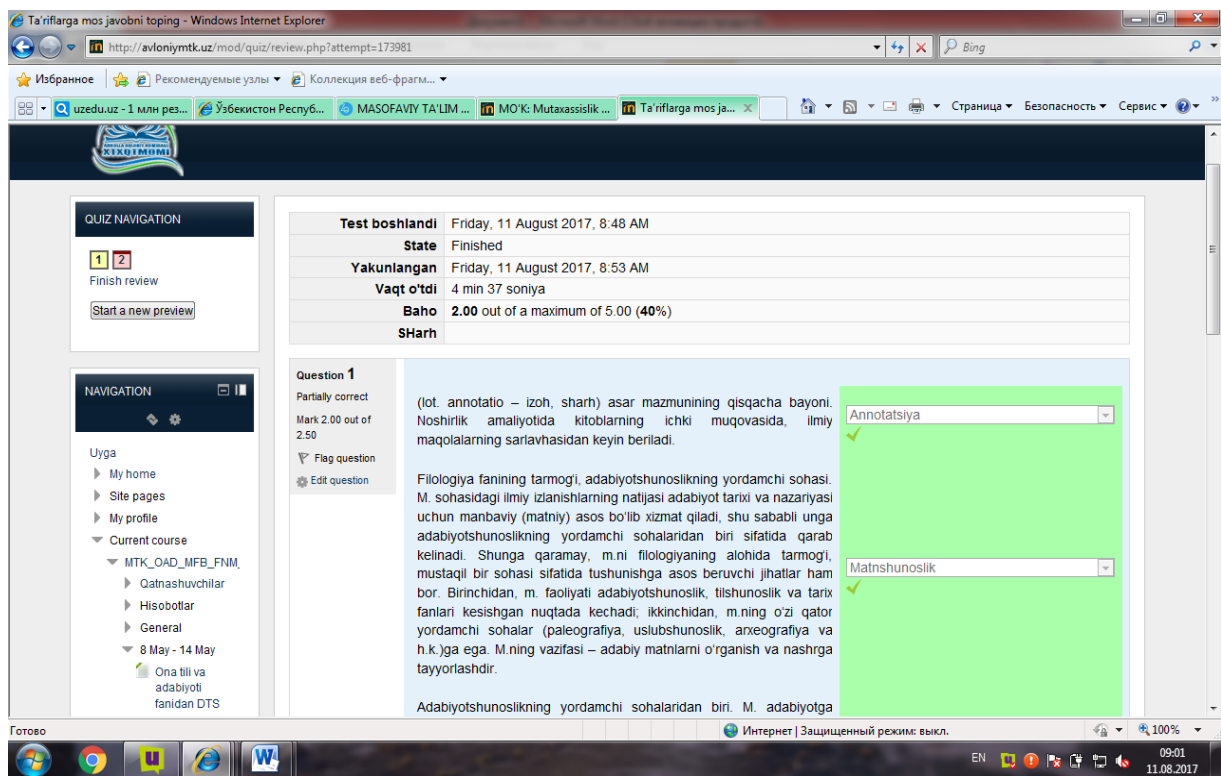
Ta'riflarga mos javobni toping - Windows Internet Explorer

http://avloniymtk.uz/mod/quiz/review.php?attempt=173981

Bing

Избранное

Рекомендуемые узлы

Коллекция веб-фрагм...

uzedu.uz - 1 млн рез...

Ўзбекистон Респуб...

MASOFAVIY TA'LIM ...

MO'K: Mutaxassislik ...

Ta'riflarga mos ja...

Страница

Безопасность

Сервис

QUIZ NAVIGATION

1 2

Finish review

Start a new preview

NAVIGATION

Uyga

My home

Site pages

My profile

Current course

MTK_OAD_MFB_FNM_

Qatnashuvchilar

Hisobotlar

General

8 May - 14 May

Ona tili va adabiyoti fanidan DTS

| | |
|---|---|
| Test boshlandi | Friday, 11 August 2017, 8:48 AM |
| State | Finished |
| Yakunlangan | Friday, 11 August 2017, 8:53 AM |
| Vaqt o'tdi | 4 min 37 soniya |
| Baho | **2.00** out of a maximum of 5.00 (**40**%) |
| SHarh | |

Question 1

Partially correct

Mark 2.00 out of 2.50

Flag question

Edit question

(lot. annotatio – izoh, sharh) asar mazmunining qisqacha bayoni. Noshirlik amaliyotida kitoblarning ichki muqovasida, ilmiy maqolalarning sarlavhasidan keyin beriladi.

Annotatsiya

Filologiya fanining tarmog'i, adabiyotshunoslikning yordamchi sohasi. M. sohasidagi ilmiy izlanishlarning natijasi adabiyot tarixi va nazariyasi uchun manbaviy (matniy) asos bo'lib xizmat qiladi, shu sababli unga adabiyotshunoslikning yordamchi sohalaridan biri sifatida qarab kelinadi. Shunga qaramay, m.ni filologiyaning alohida tarmog'i, mustaqil bir sohasi sifatida tushunishga asos beruvchi jihatlar ham bor. Birinchidan, m. faoliyati adabiyotshunoslik, tilshunoslik va tarix fanlari kesishgan nuqtada kechadi; ikkinchidan, m.ning o'zi qator yordamchi sohalar (paleografiya, uslubshunoslik, arxeografiya va h.k.)ga ega. M.ning vazifasi – adabiy matnlarni o'rganish va nashrga tayyorlashdir.

Matnshunoslik

Adabiyotshunoslikning yordamchi sohalaridan biri. M. adabiyotga

Готово

Интернет | Защищенный режим: выкл.

100%

EN

09:01

11.08.2017